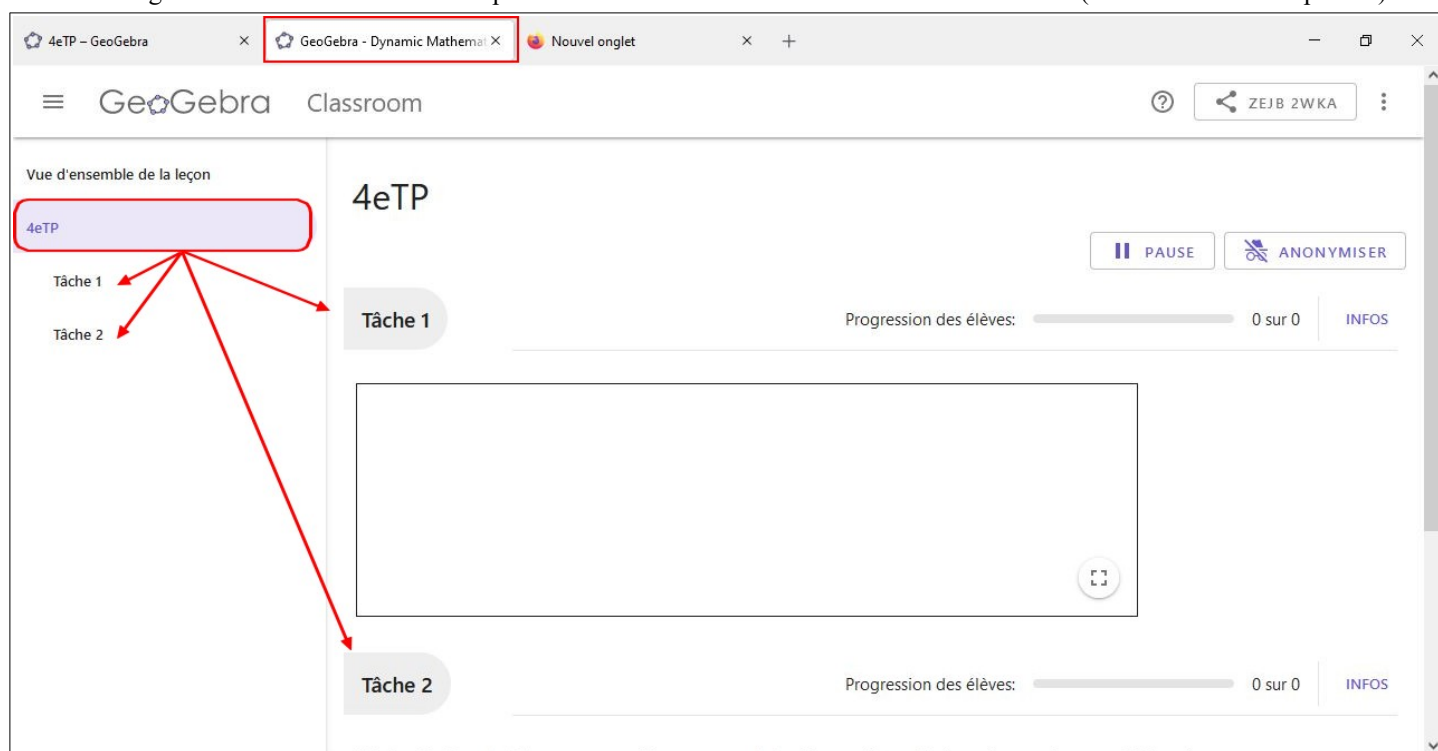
4eTP – GeoGebra ×
GeoGebra - Dynamic Mathemat ×
Nouvel onglet ×
+

GeoGebra Classroom

ZEJB 2WKA

Vue d'ensemble de la leçon

4eTP

Tâche 1

Tâche 2

4eTP

PAUSE

ANONYMISER

Tâche 1

Progression des élèves: 0 sur 0 INFOS

Tâche 2

Progression des élèves: 0 sur 0 INFOS